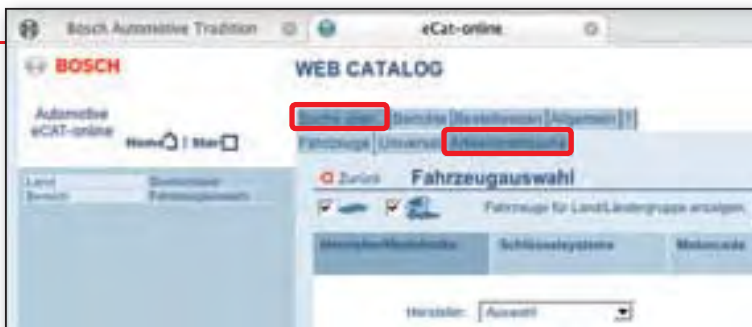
Bosch Automotive Tradition

eCat-online

BOSCH

WEB CATALOG

Automotive eCAT-online

Home | Star

Land
Bereich

Deutschland
Fahrzeugauswahl

Suche über | Berichte | Bestellwesen | Allgemein | ?

Fahrzeuge | Universal | Artikelnummersuche

Zurück Fahrzeugauswahl

Fahrzeuge für Land/Ländergruppe anzeigen

Hersteller/Modellreihe | Schlüsselsysteme | Motorcode

Hersteller: Auswahl